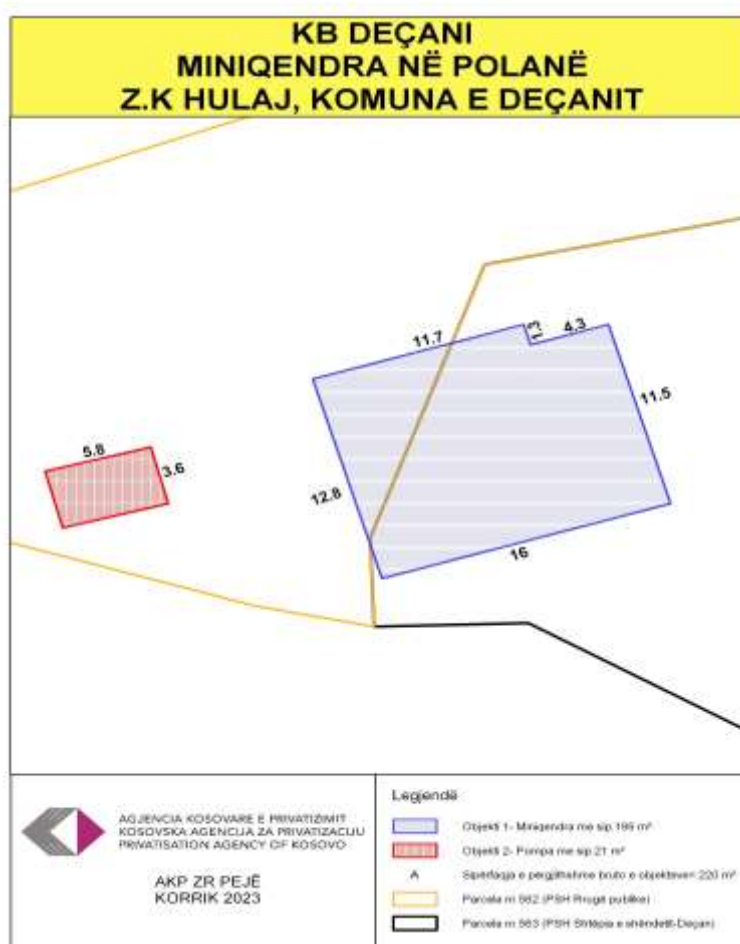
KB DEÇANI
MINIQENDRA NË POLANË
Z.K HULAJ, KOMUNA E DEÇANIT

11.7
1.3
4.3
11.5
12.8
16
5.8
3.6

AGJENCIA KOSOVARE E PRIVATIZIMIT
KOSOVSKA AGENCIJA ZA PRIVATIZACIJU
PRIVATISATION AGENCY OF KOSOVO

AKP ZR PEJË
KORRIK 2023

Legjenda

Objekti 1- Miniqendra me sip 199 m²
Objekti 2- Pompa me sip 21 m²
A Sipërfaqja e përgjithshme bruto e objekteve= 220 m²
Parcela nr 562 (PSH Rrugë publike)
Parcela nr 563 (PSH Shtëpia e shëndetit-Deçan)